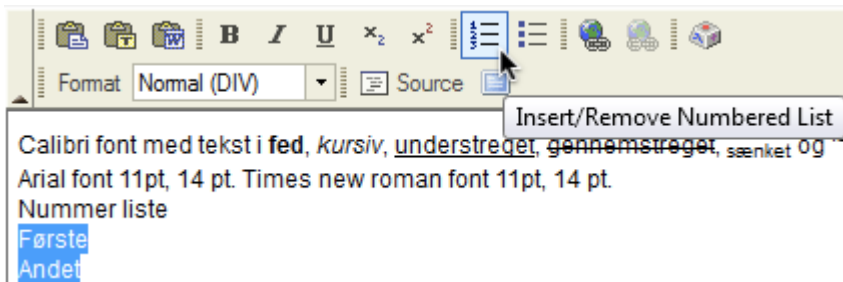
B I U $x_2$ $x^2$

Format Normal (DIV) Source

Insert/Remove Numbered List

Calibri font med tekst i **fed**, *kursiv*, <u>understreget</u>, ~~gennemstreget~~, $_{\text{sænket}}$ og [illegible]
Arial font 11pt, 14 pt. Times new roman font 11pt, 14 pt.
Nummer liste
Første
Andet